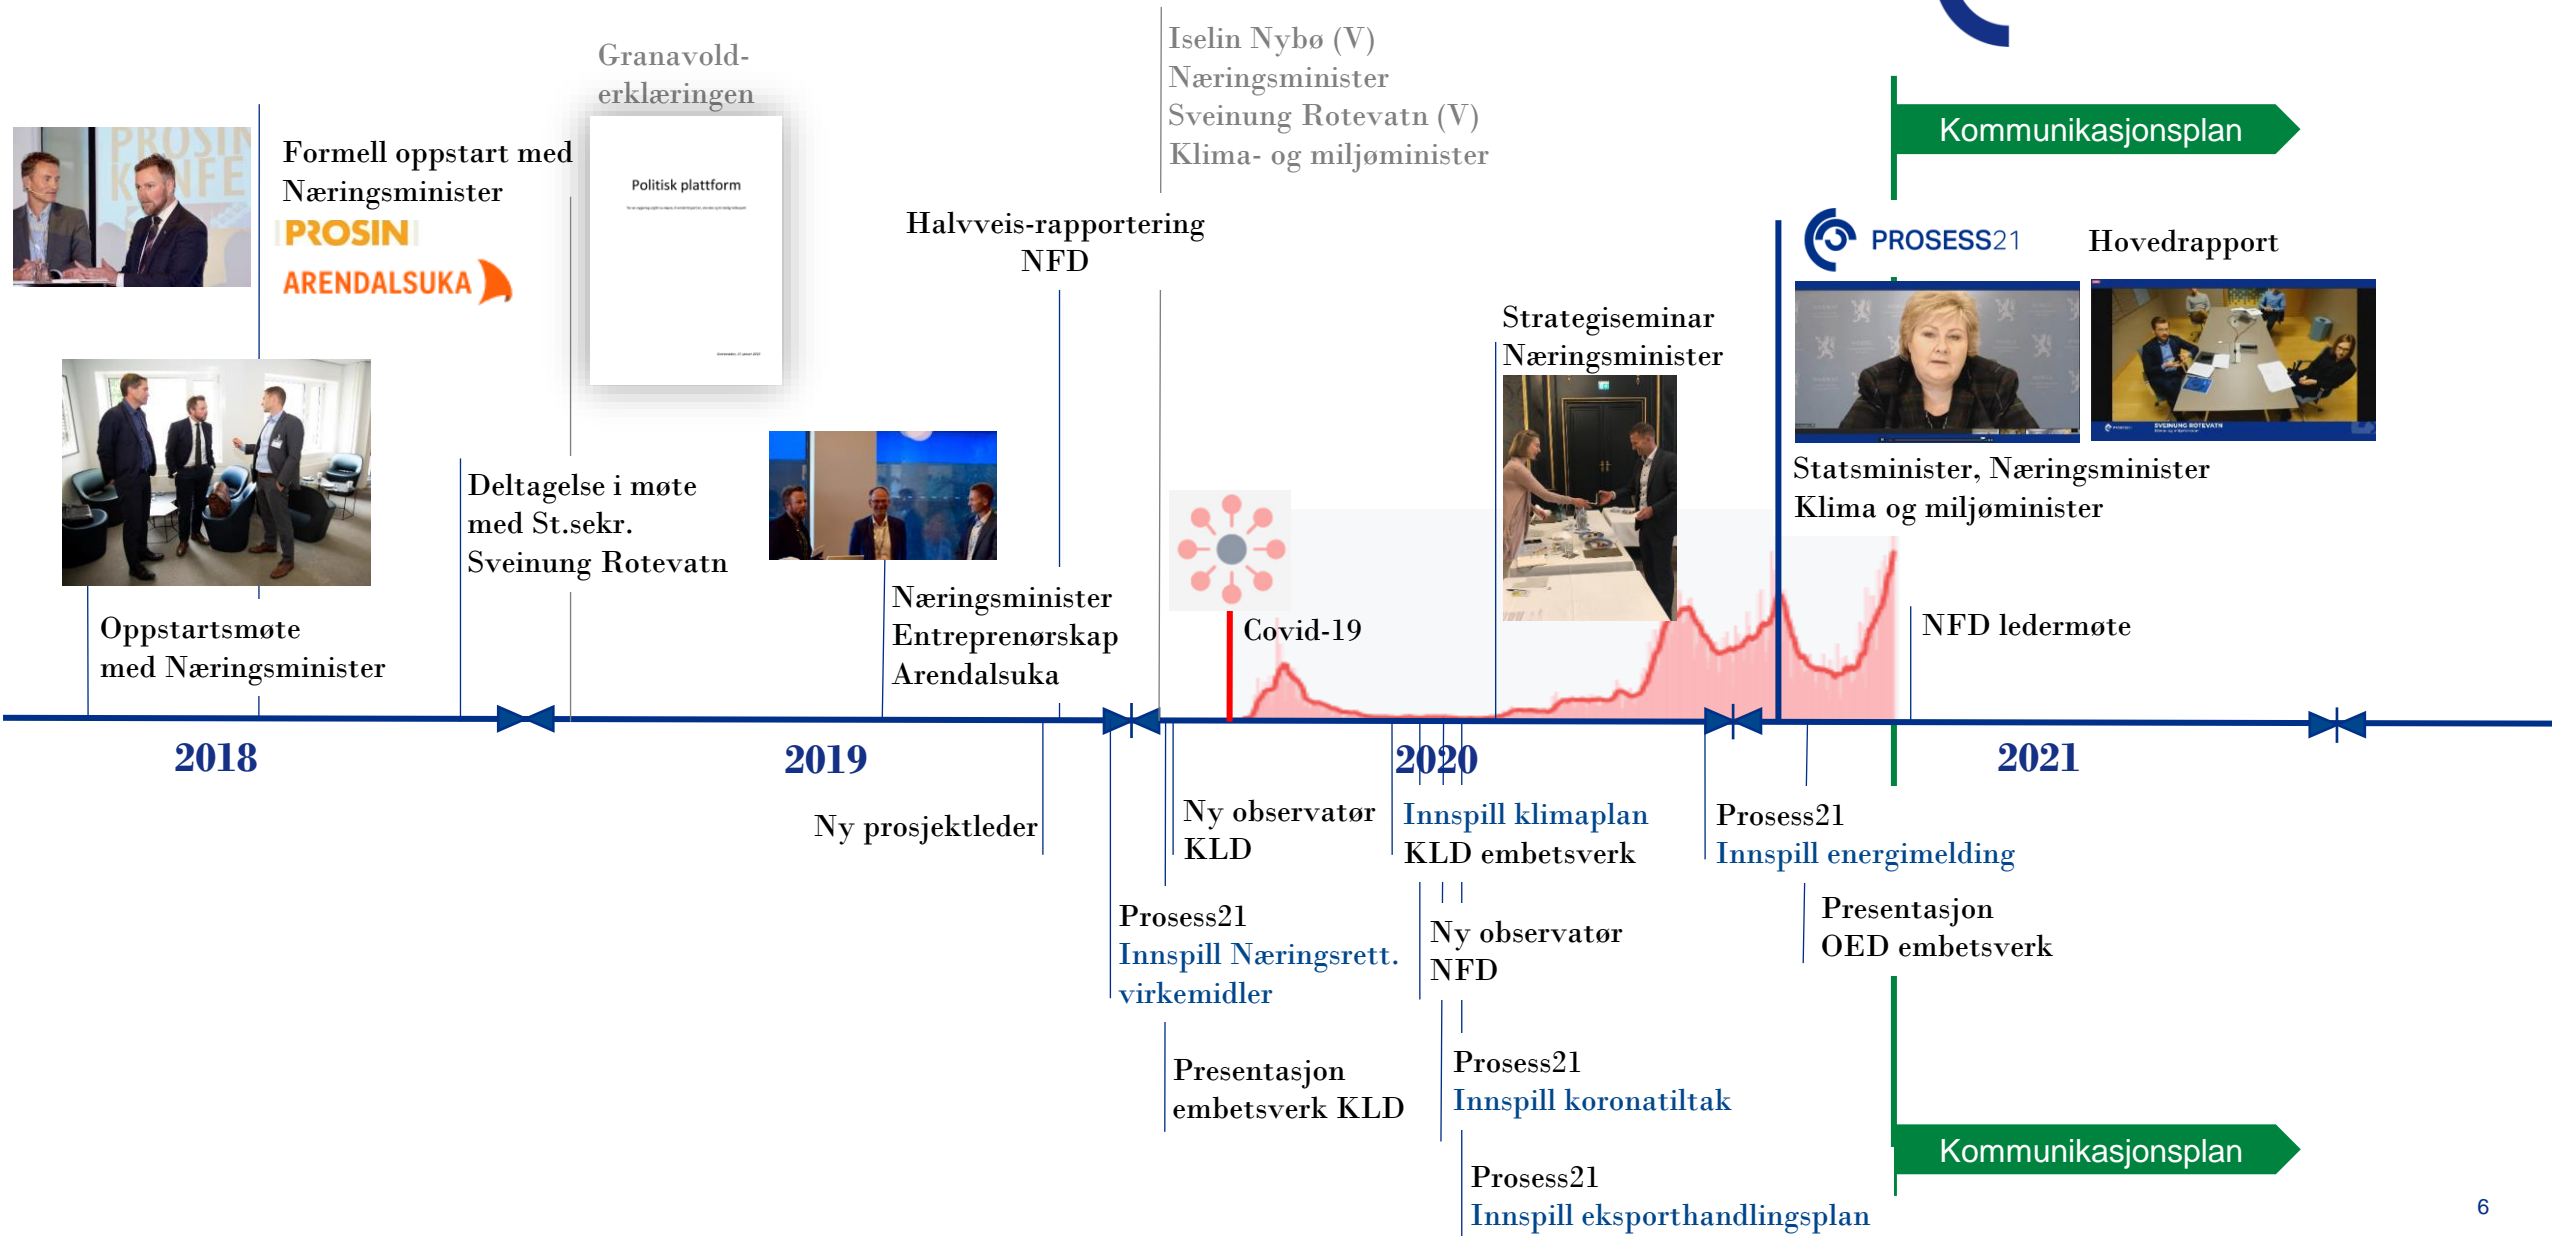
Granavold-erklæringen

Politisk plattform

Iselin Nybø (V)
Næringsminister
Sveinung Rotevatn (V)
Klima- og miljøminister

Kommunikasjonsplan

Formell oppstart med Næringsminister

PROSIN

ARENDALSUKA

Halvveis-rapportering NFD

PROSESS21

Hovedrapport

Strategiseminar Næringsminister

Statsminister, Næringsminister
Klima og miljøminister

Deltagelse i møte med St.sekr. Sveinung Rotevatn

Næringsminister
Entreprenørskap
Arendalsuka

Covid-19

NFD ledermøte

Oppstartsmøte med Næringsminister

2018

2019

2020

2021

Ny prosjektleder

Ny observatør KLD

Innspill klimaplan
KLD embetsverk

Prosess21
Innspill energimelding

Prosess21
Innspill Næringsrett. virkemidler

Ny observatør NFD

Presentasjon
OED embetsverk

Presentasjon embetsverk KLD

Prosess21
Innspill koronatiltak

Kommunikasjonsplan

Prosess21
Innspill eksporthandlingsplan

6